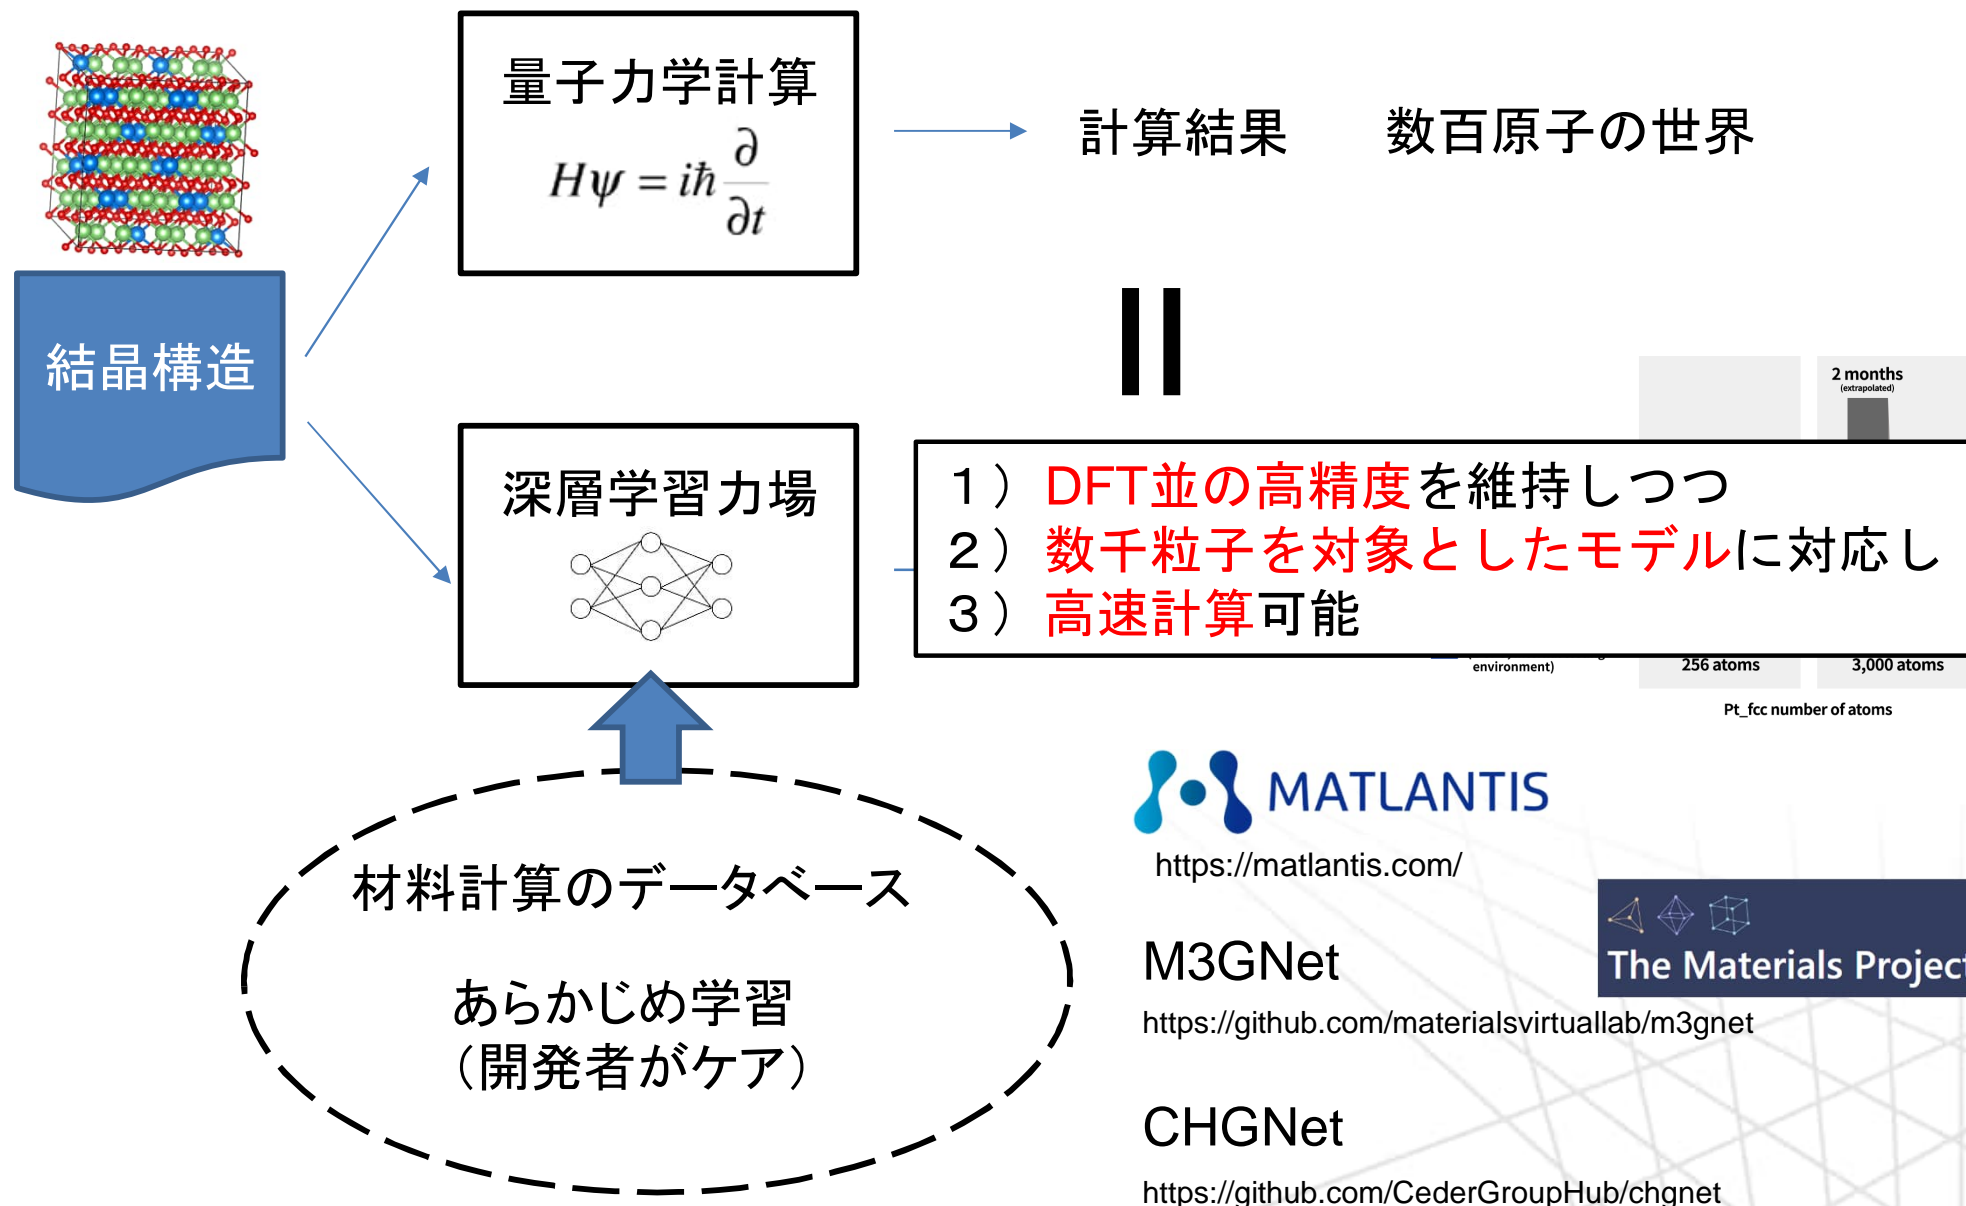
結晶構造

量子力学計算

$H\psi = i\hbar\frac{\partial}{\partial t}$

計算結果　　数百原子の世界

深層学習力場

2 months
(extrapolated)

1） DFT並の高精度を維持しつつ
2） 数千粒子を対象としたモデルに対応し
3） 高速計算可能

environment)

256 atoms

3,000 atoms

Pt_fcc number of atoms

材料計算のデータベース

あらかじめ学習
（開発者がケア）

MATLANTIS
https://matlantis.com/

M3GNet
https://github.com/materialsvirtuallab/m3gnet

The Materials Project

CHGNet
https://github.com/CederGroupHub/chgnet